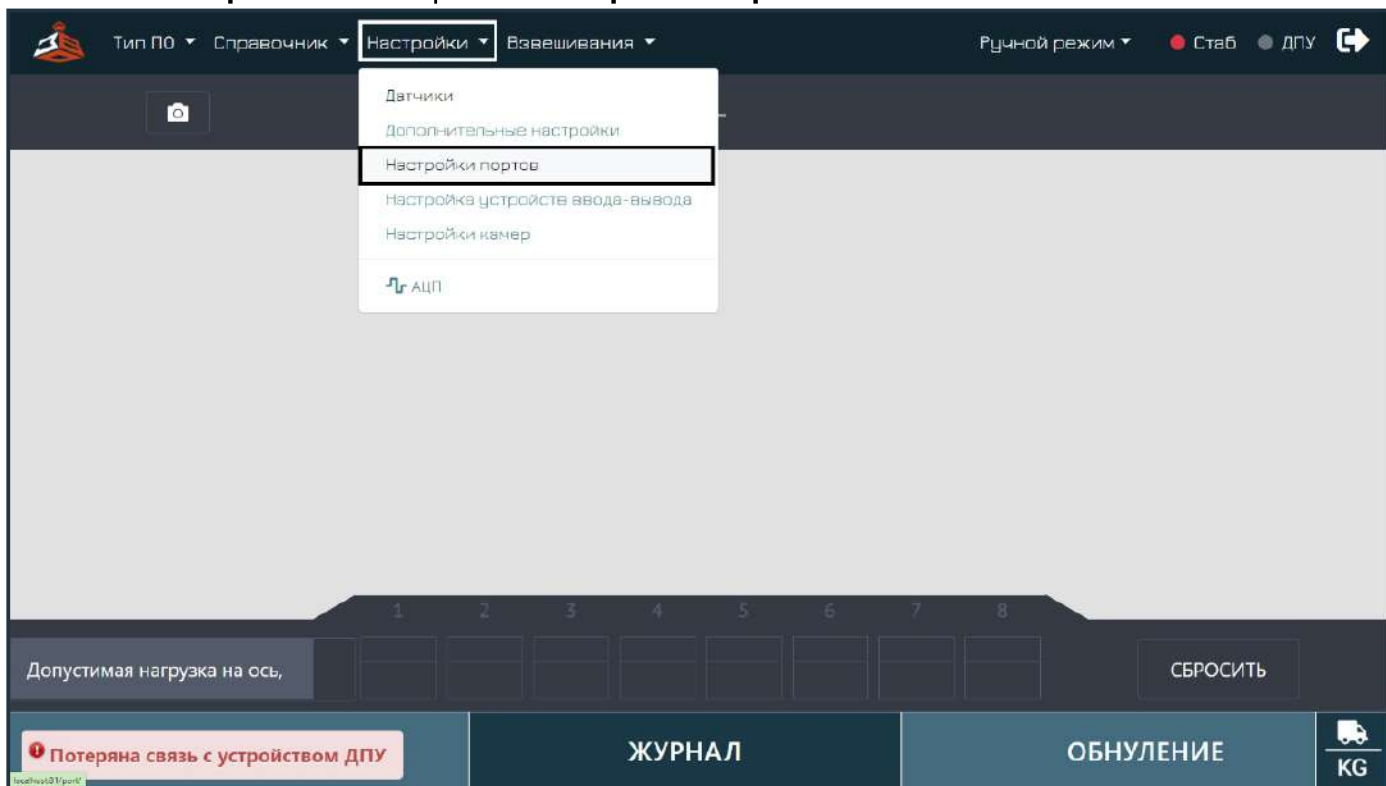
Тип ПО ▾ Справочник ▾ Настройки ▾ Взвешивания ▾

Ручной режим ▾ Стаб ДПУ

Датчики
Дополнительные настройки
Настройки портов
Настройка устройств ввода-вывода
Настройки камер
АЦП

1 2 3 4 5 6 7 8

Допустимая нагрузка на ось,

СБРОСИТЬ

Потеряна связь с устройством ДПУ

ЖУРНАЛ

ОБНУЛЕНИЕ

KG

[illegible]